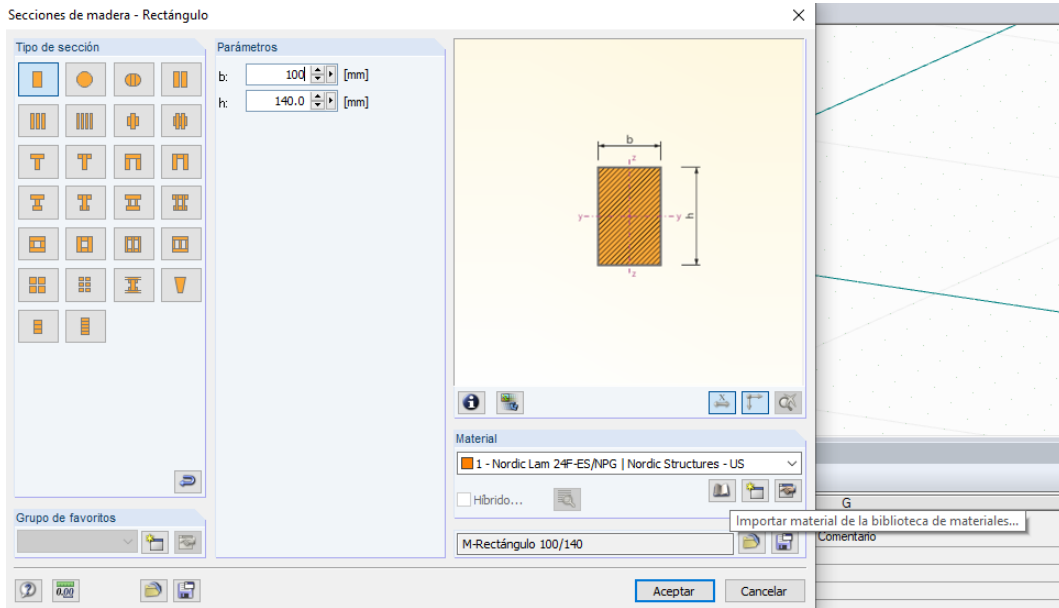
Secciones de madera - Rectángulo

Tipo de sección

Parámetros

b: 100 [mm]

h: 140.0 [mm]

b

z

y

y

h

z

Material

1 - Nordic Lam 24F-ES/NPG | Nordic Structures - US

Híbrido...

Importar material de la biblioteca de materiales...

Grupo de favoritos

M-Rectángulo 100/140

G

Comentario

0.00

Aceptar

Cancelar